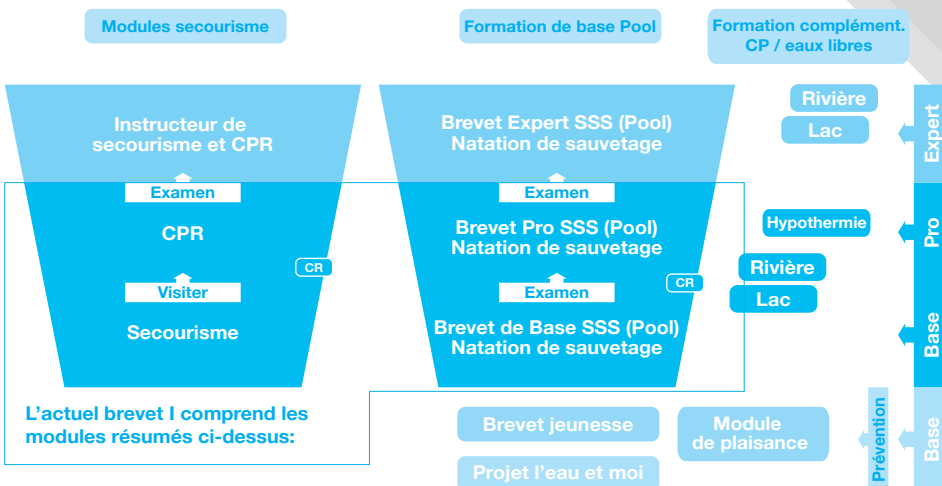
Modules secourisme

Formation de base Pool

Formation complément. CP / eaux libres

Instructeur de secourisme et CPR

Examen

CPR

Visiter

Secourisme

CR

Brevet Expert SSS (Pool) Natation de sauvetage

Examen

Brevet Pro SSS (Pool) Natation de sauvetage

Examen

Brevet de Base SSS (Pool) Natation de sauvetage

CR

Rivière

Lac

Expert

Hypothermie

Pro

Rivière

Lac

Base

L'actuel brevet I comprend les modules résumés ci-dessus:

Brevet jeunesse

Module de plaisance

Projet l'eau et moi

Prévention

Base